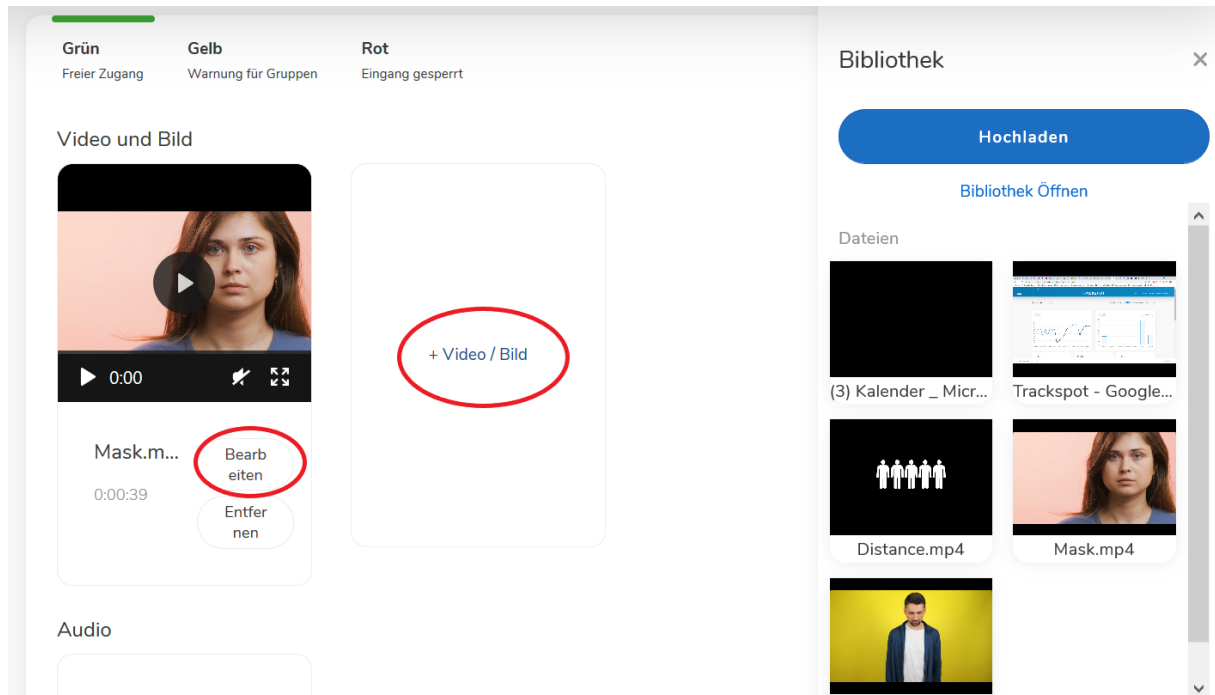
Grün
Freier Zugang

Gelb
Warnung für Gruppen

Rot
Eingang gesperrt

Video und Bild

0:00

Mask.m...
0:00:39

Bearb
eiten

Entfer
nen

+ Video / Bild

Audio

Bibliothek
×

Hochladen

Bibliothek Öffnen

Dateien

(3) Kalender _ Micr...

Trackspot - Google...

Distance.mp4

Mask.mp4